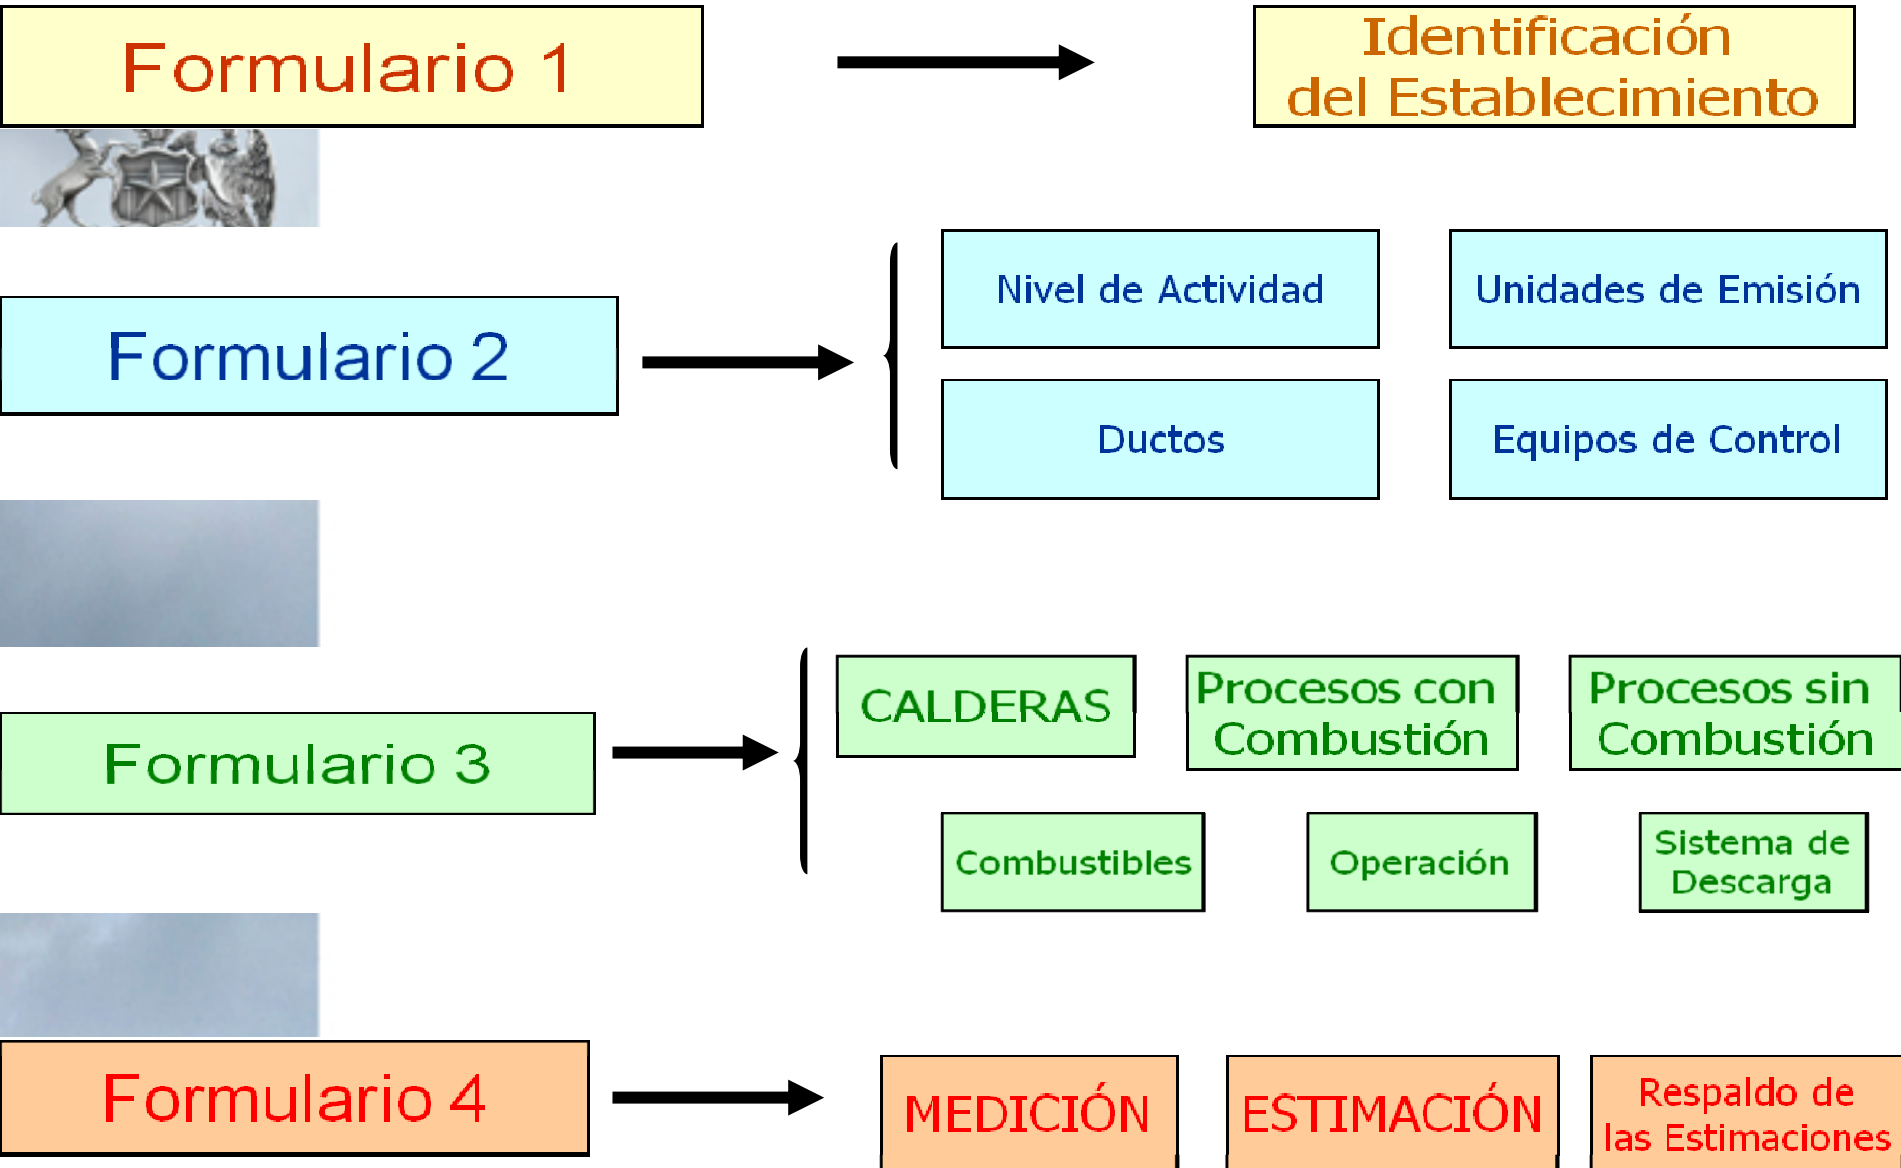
Formulario 1

Identificación del Establecimiento

Formulario 2

Nivel de Actividad

Unidades de Emisión

Ductos

Equipos de Control

Formulario 3

CALDERAS

Procesos con Combustión

Procesos sin Combustión

Combustibles

Operación

Sistema de Descarga

Formulario 4

MEDICIÓN

ESTIMACIÓN

Respaldo de las Estimaciones